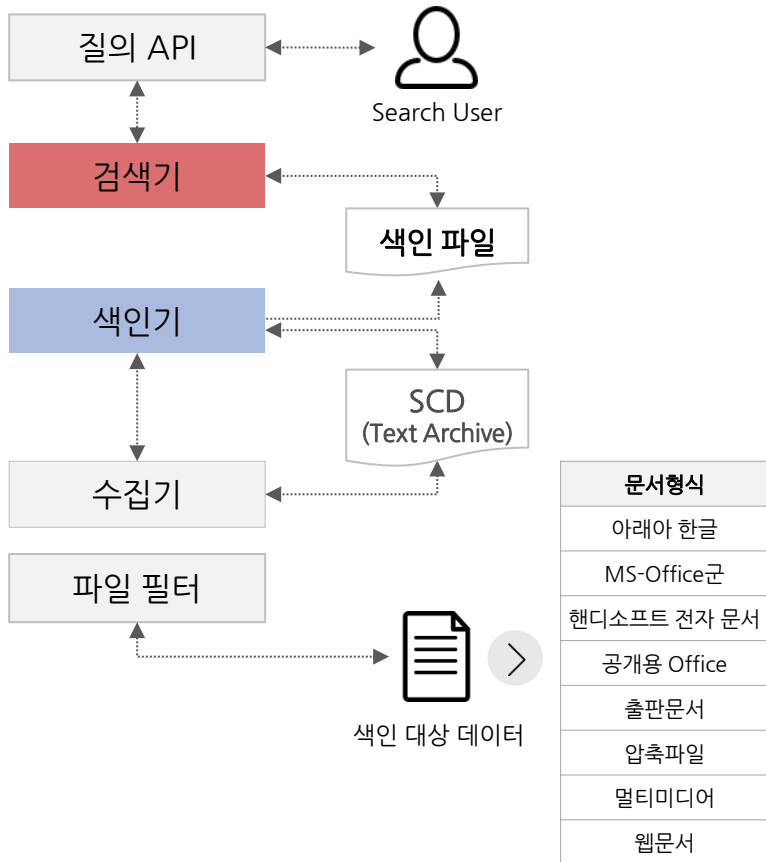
질의 API

Search User

검색기

색인 파일

색인기

SCD
(Text Archive)

수집기

파일 필터

색인 대상 데이터

| 문서형식 |
|---|
| 아래아 한글 |
| MS-Office군 |
| 핸디소프트 전자 문서 |
| 공개용 Office |
| 출판문서 |
| 압축파일 |
| 멀티미디어 |
| 웹문서 |